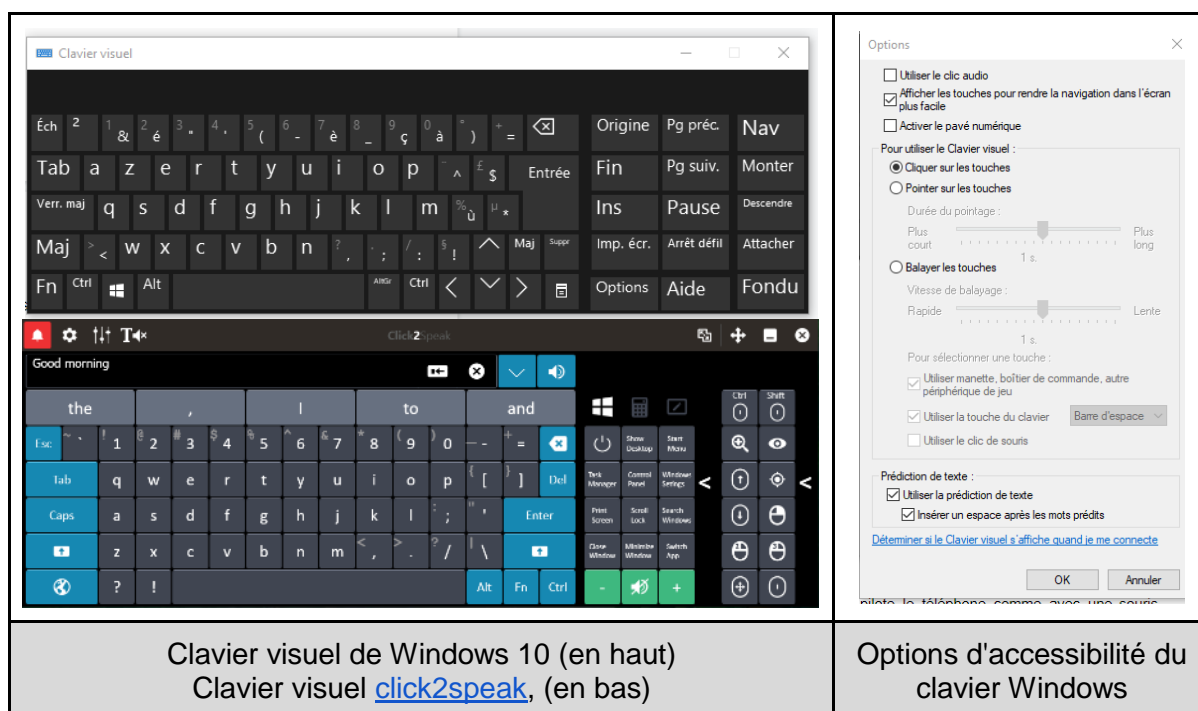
Clavier visuel

| Éch | ² | 1 & | 2 é | 3 " | 4 ' | 5 ( | 6 - | 7 è | 8 _ | 9 ç | 0 à | ° ) | + = | ⌫ | Origine | Pg préc. | Nav |
|---|---|---|---|---|---|---|---|---|---|---|---|---|---|---|---|---|---|
| Tab | a | z | e | r | t | y | u | i | o | p | ¨ ^ | £ $ | Entrée | | Fin | Pg suiv. | Monter |
| Verr. maj | q | s | d | f | g | h | j | k | l | m | % ù | µ * | | | Ins | Pause | Descendre |
| Maj | > < | w | x | c | v | b | n | ? , | . ; | / : | § ! | ^ | Maj | Suppr | Imp. écr. | Arrêt défil | Attacher |
| Fn | Ctrl | ⊞ | Alt | | | | | | AltGr | Ctrl | < | v | > | | Options | Aide | Fondu |

Click2Speak

Good morning

| the | , | I | to | and |
|---|---|---|---|---|

Esc ~ ` ! 1 @ 2 # 3 $ 4 % 5 ^ 6 & 7 * 8 ( 9 ) 0 _ - + = ⌫
Tab q w e r t y u i o p { [ } ] Del
Caps a s d f g h j k l : ; " ' Enter
z x c v b n m < , > . ? / | \
? ! Alt Fn Ctrl

Show Desktop, Start Menu, Task Manager, Control Panel, Windows Settings, Print Screen, Scroll Lock, Search Windows, Close Window, Minimize Window, Switch App, Ctrl, Shift

Options

Utiliser le clic audio
Afficher les touches pour rendre la navigation dans l'écran plus facile
Activer le pavé numérique
Pour utiliser le Clavier visuel :
Cliquer sur les touches
Pointer sur les touches
Durée du pointage :
Plus court
Plus long
1 s.
Balayer les touches
Vitesse de balayage :
Rapide
Lente
1 s.
Pour sélectionner une touche :
Utiliser manette, boîtier de commande, autre périphérique de jeu
Utiliser la touche du clavier Barre d'espace
Utiliser le clic de souris
Prédiction de texte :
Utiliser la prédiction de texte
Insérer un espace après les mots prédits
Déterminer si le Clavier visuel s'affiche quand je me connecte
OK Annuler

Clavier visuel de Windows 10 (en haut)
Clavier visuel click2speak, (en bas)

Options d'accessibilité du clavier Windows